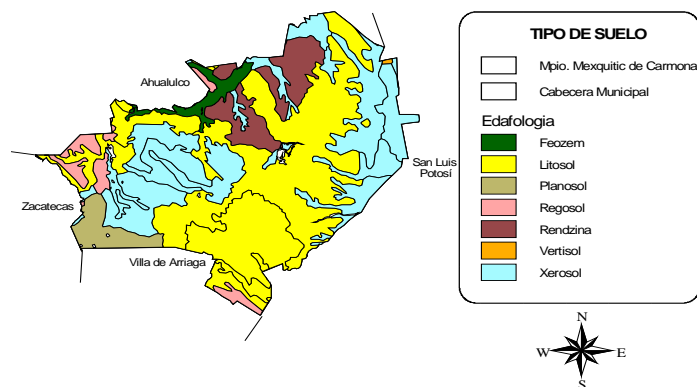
Ahualulco

San Luis Potosí

Zacatecas

Villa de Arriaga

TIPO DE SUELO

Mpio. Mexquitic de Carmona

Cabecera Municipal

Edafologia

Feozem

Litosol

Planosol

Regosol

Rendzina

Vertisol

Xerosol

N

W

E

S